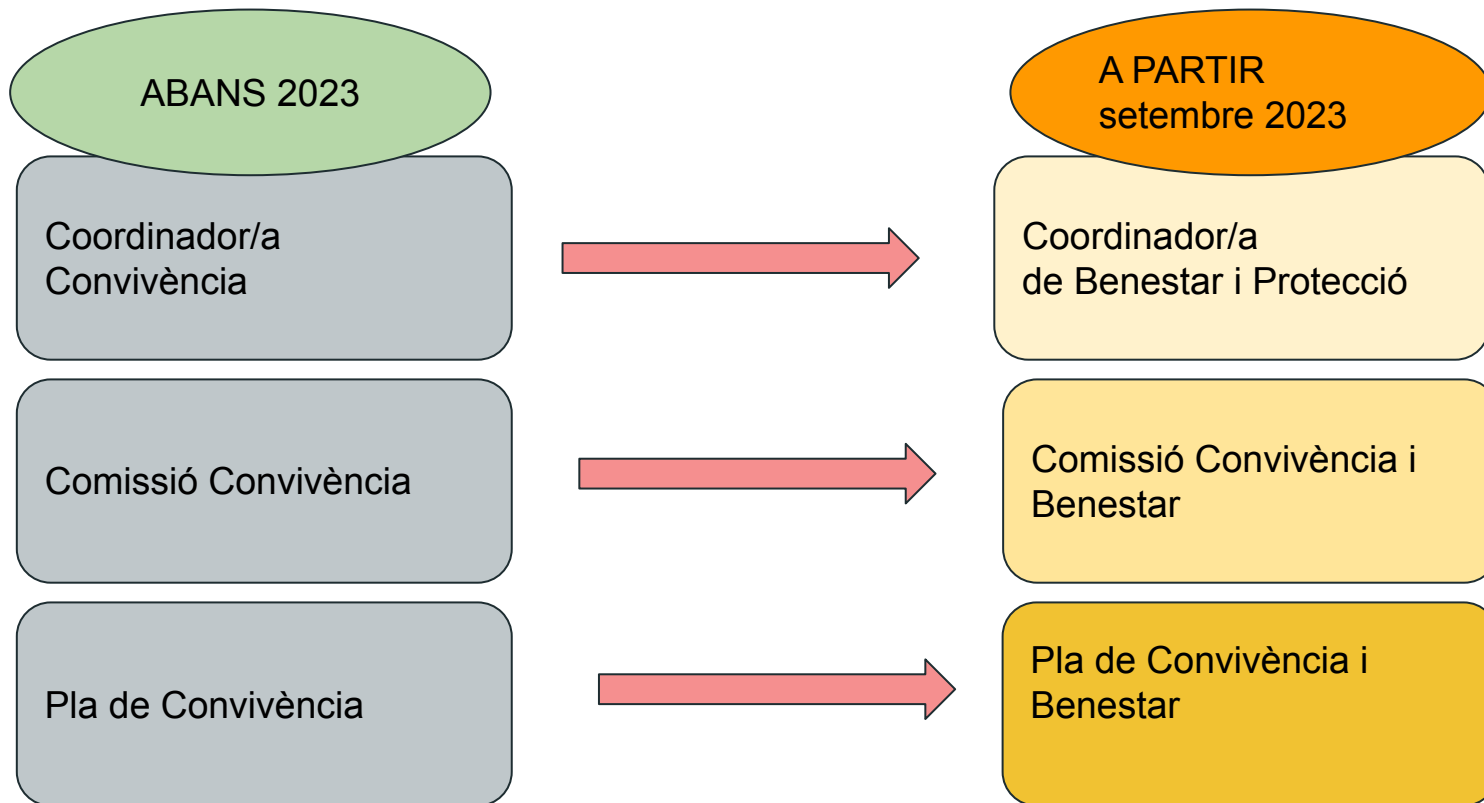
ABANS 2023

Coordinador/a Convivència

Comissió Convivència

Pla de Convivència

A PARTIR setembre 2023

Coordinador/a de Benestar i Protecció

Comissió Convivència i Benestar

Pla de Convivència i Benestar